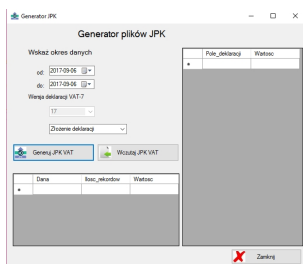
Generator JPK

Generator plików JPK

Wskaż okres danych

od: 2017-09-06

do: 2017-09-06

Wersja deklaracji VAT-7

17

Złożenie deklaracji

Generuj JPK VAT

Wczytaj JPK VAT

| | Dana | Ilosc_rekordow | Wartosc |
|---|---|---|---|
| * | | | |

| | Pole_deklaracji | Wartosc |
|---|---|---|
| * | | |

Zamknij